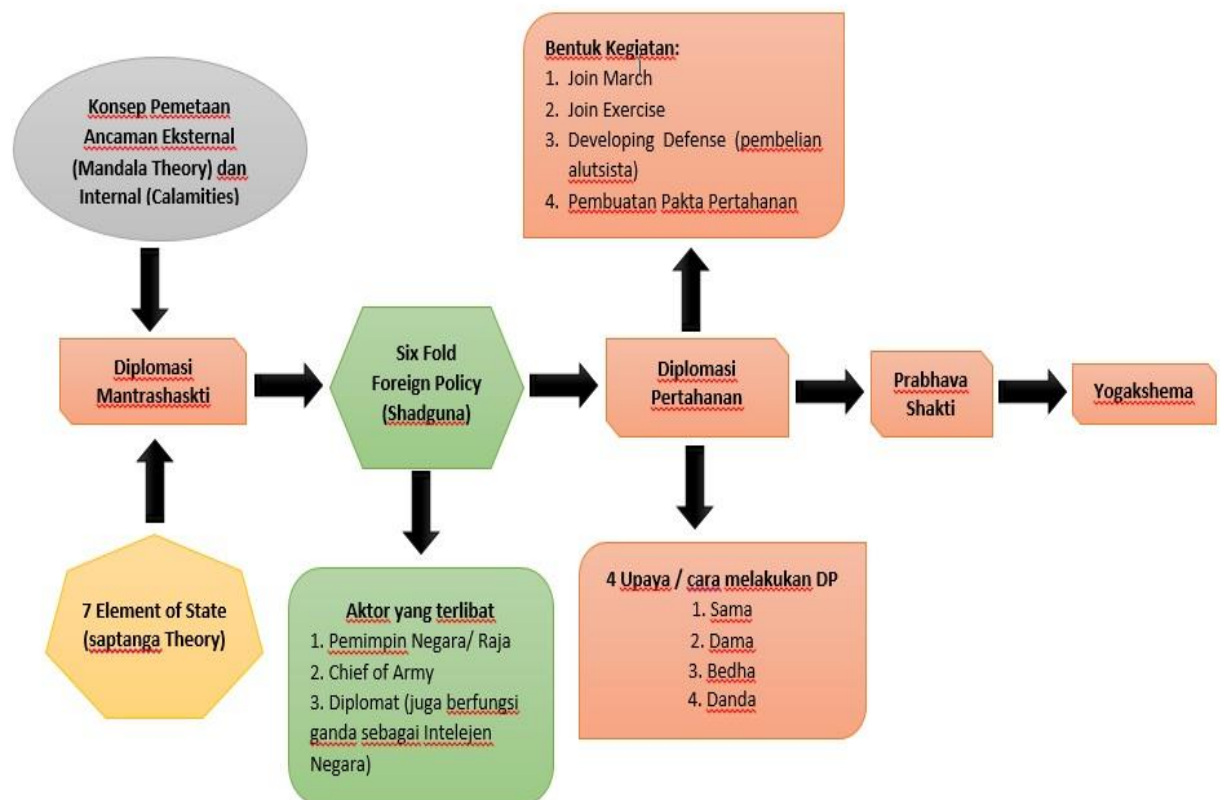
Konsep Pemetaan Ancaman Eksternal (Mandala Theory) dan Internal (Calamities)

Bentuk Kegiatan:
1. Join March
2. Join Exercise
3. Developing Defense (pembelian alutsista)
4. Pembuatan Pakta Pertahanan

Diplomasi Mantrashaskti

Six Fold Foreign Policy (Shadguna)

Diplomasi Pertahanan

Prabhava Shakti

Yogakshema

7 Element of State (saptanga Theory)

Aktor yang terlibat
1. Pemimpin Negara/ Raja
2. Chief of Army
3. Diplomat (juga berfungsi ganda sebagai Intelejen Negara)

4 Upaya / cara melakukan DP
1. Sama
2. Dama
3. Bedha
4. Danda